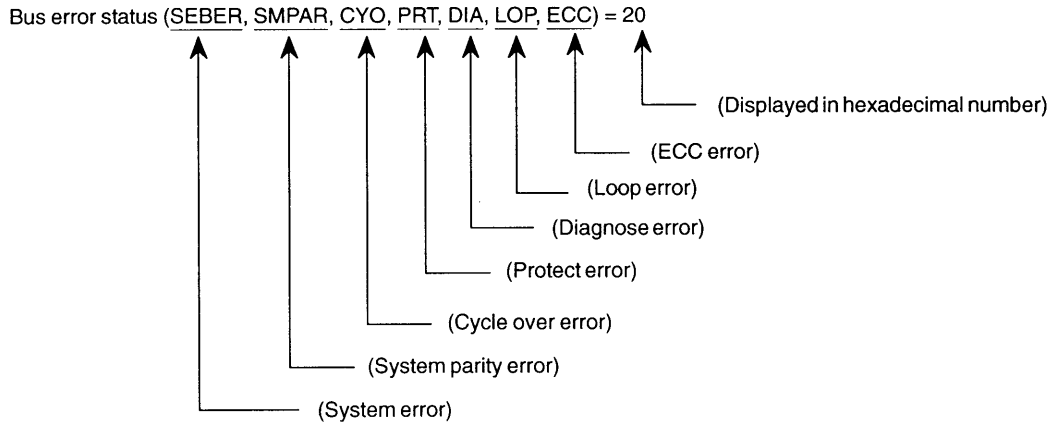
Bus error status (SEBER, SMPAR, CYO, PRT, DIA, LOP, ECC) = 20

(Displayed in hexadecimal number)

(ECC error)

(Loop error)

(Diagnose error)

(Protect error)

(Cycle over error)

(System parity error)

(System error)